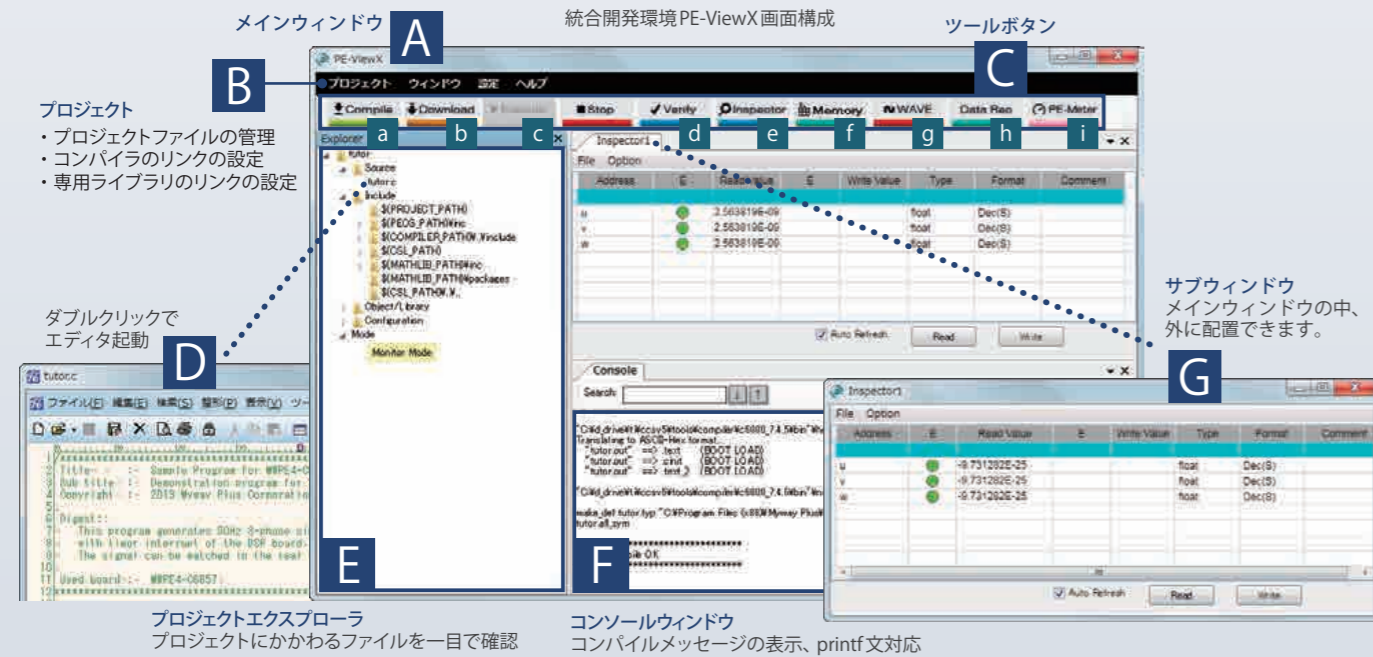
メインウィンドウ A

統合開発環境PE-ViewX画面構成

ツールボタン C

B

プロジェクト
・プロジェクトファイルの管理
・コンパイラのリンクの設定
・専用ライブラリのリンクの設定

PE-ViewX
プロジェクト ウィンドウ 設定 ヘルプ

Compile a
Download b
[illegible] c
Stop
Verify d
Inspector e
Memory f
WAVE g
Data Rec h
PE-Meter i

Explorer
tutor
Source
tutor.c
Include
$(PROJECT_PATH)
$(PEOS_PATH)¥inc
$(COMPILER_PATH)¥.¥include
$(CSL_PATH)
$(MATHLIB_PATH)¥inc
$(MATHLIB_PATH)¥packages
$(CSL_PATH)¥..¥..
Object/Library
Configuration
Mode
Monitor Mode

Inspector1
File Option

| Address | E | Read Value | E | Write Value | Type | Format | Comment |
|---|---|---|---|---|---|---|---|
| u | | 2.563819E-09 | | | float | Dec(S) | |
| v | | 2.563819E-09 | | | float | Dec(S) | |
| w | | 2.563819E-09 | | | float | Dec(S) | |

Auto Refresh Read Write

サブウィンドウ
メインウィンドウの中、外に配置できます。

G

ダブルクリックで
エディタ起動
D

tutor.c
ファイル(F) 編集(E) 検索(S) 整形(P) 表示(V) ツー
Title- : Sample Program for MWPE4-C
Sub title : Demonstration program for
Copyright : 2013 Myway Plus Corporation
Digest:
This program generates 50Hz 3-phase si
with timer interrupt of the DSP board
The signal can be watched in the real
Used board : MWPE4-C6857

Console
Search:
"C:¥ti_drive¥ti¥ccsv5¥tools¥compiler¥c6000_7.4.5¥bin¥..."
Translating to ASCII-Hex format...
"tutor.out" ==> .text (BOOT LOAD)
"tutor.out" ==> .cinit (BOOT LOAD)
"tutor.out" ==> .text_2 (BOOT LOAD)
"C:¥ti_drive¥ti¥ccsv5¥tools¥compiler¥c6000_7.4.5¥bin¥..."
make_def tutor.typ "C:¥Program Files (x86)¥Myway Plus¥
tutor.all_sym
***************
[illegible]sis OK
***************

E

F

Inspector1
File Option

| Address | E | Read Value | E | Write Value | Type | Format | Comment |
|---|---|---|---|---|---|---|---|
| u | | -9.731282E-25 | | | float | Dec(S) | |
| v | | -9.731282E-25 | | | float | Dec(S) | |
| w | | -9.731282E-25 | | | float | Dec(S) | |

Auto Refresh Read Write

プロジェクトエクスプローラ
プロジェクトにかかわるファイルを一目で確認

コンソールウィンドウ
コンパイルメッセージの表示、printf文対応